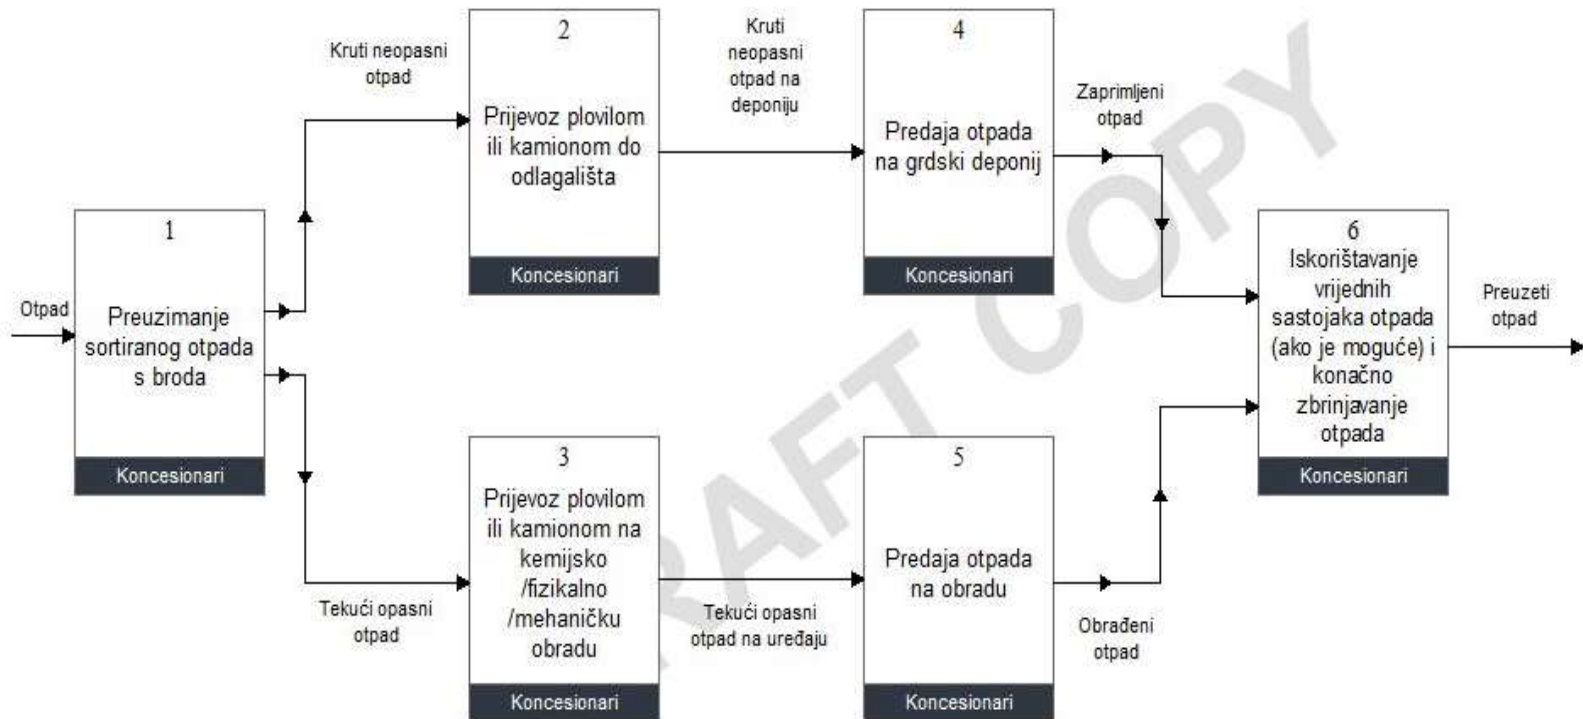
Otpad

1
Preuzimanje sortiranog otpada s broda
Koncesionari

Kruti neopasni otpad

2
Prijevoz plovilom ili kamionom do odlagališta
Koncesionari

Kruti neopasni otpad na deponiju

4
Predaja otpada na grdski deponij
Koncesionari

Zaprimljeni otpad

Tekući opasni otpad

3
Prijevoz plovilom ili kamionom na kemijsko /fizikalno /mehaničku obradu
Koncesionari

Tekući opasni otpad na uređaju

5
Predaja otpada na obradu
Koncesionari

Obrađeni otpad

6
Iskorištavanje vrijednih sastojaka otpada (ako je moguće) i konačno zbrinjavanje otpada
Koncesionari

Preuzeti otpad

DRAFT COPY